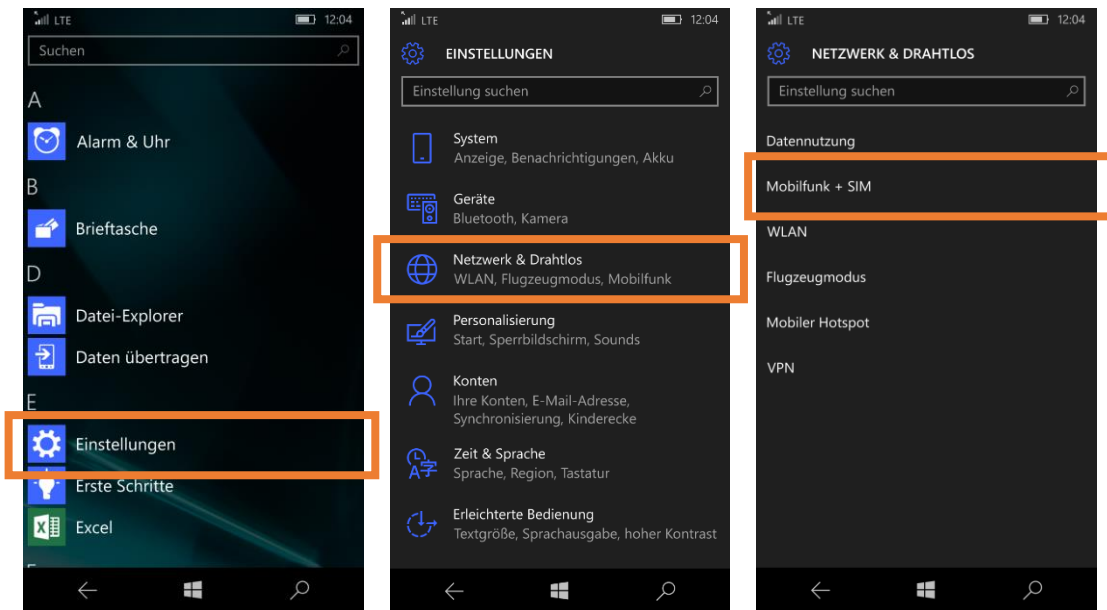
LTE 12:04

Suchen

A

Alarm & Uhr

B

Brieftasche

D

Datei-Explorer

Daten übertragen

E

Einstellungen

Erste Schritte

Excel

LTE 12:04

EINSTELLUNGEN

Einstellung suchen

System
Anzeige, Benachrichtigungen, Akku

Geräte
Bluetooth, Kamera

Netzwerk & Drahtlos
WLAN, Flugzeugmodus, Mobilfunk

Personalisierung
Start, Sperrbildschirm, Sounds

Konten
Ihre Konten, E-Mail-Adresse, Synchronisierung, Kinderecke

Zeit & Sprache
Sprache, Region, Tastatur

Erleichterte Bedienung
Textgröße, Sprachausgabe, hoher Kontrast

LTE 12:04

NETZWERK & DRAHTLOS

Einstellung suchen

Datennutzung

Mobilfunk + SIM

WLAN

Flugzeugmodus

Mobiler Hotspot

VPN